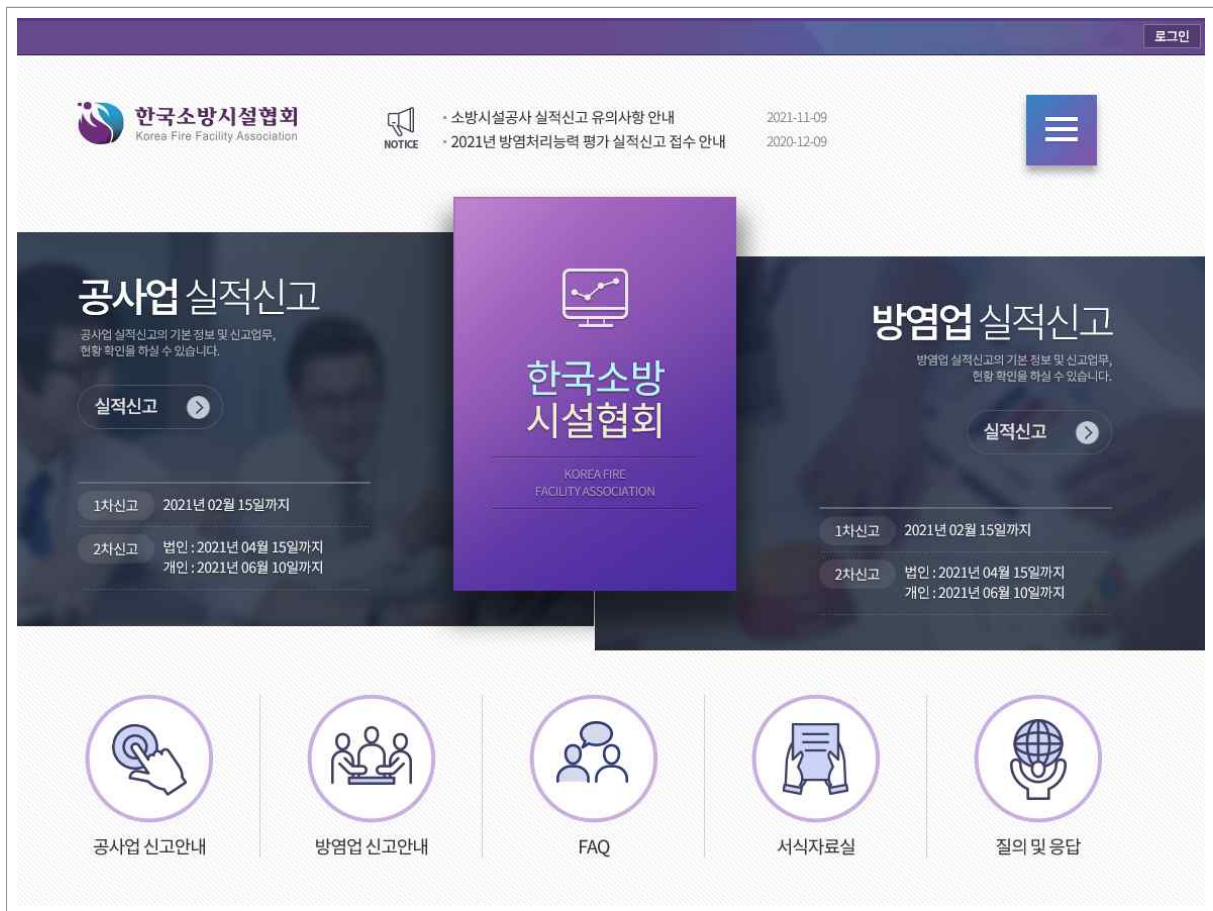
로그인

한국소방시설협회
Korea Fire Facility Association

NOTICE

· 소방시설공사 실적신고 유의사항 안내 2021-11-09
· 2021년 방염처리능력 평가 실적신고 접수 안내 2020-12-09

공사업 실적신고
공사업 실적신고의 기본 정보 및 신고업무, 현황 확인을 하실 수 있습니다.

실적신고

1차신고 2021년 02월 15일까지
2차신고 법인 : 2021년 04월 15일까지
개인 : 2021년 06월 10일까지

한국소방시설협회
KOREA FIRE FACILITY ASSOCIATION

방염업 실적신고
방염업 실적신고의 기본 정보 및 신고업무, 현황 확인을 하실 수 있습니다.

실적신고

1차신고 2021년 02월 15일까지
2차신고 법인 : 2021년 04월 15일까지
개인 : 2021년 06월 10일까지

공사업 신고안내
방염업 신고안내
FAQ
서식자료실
질의 및 응답